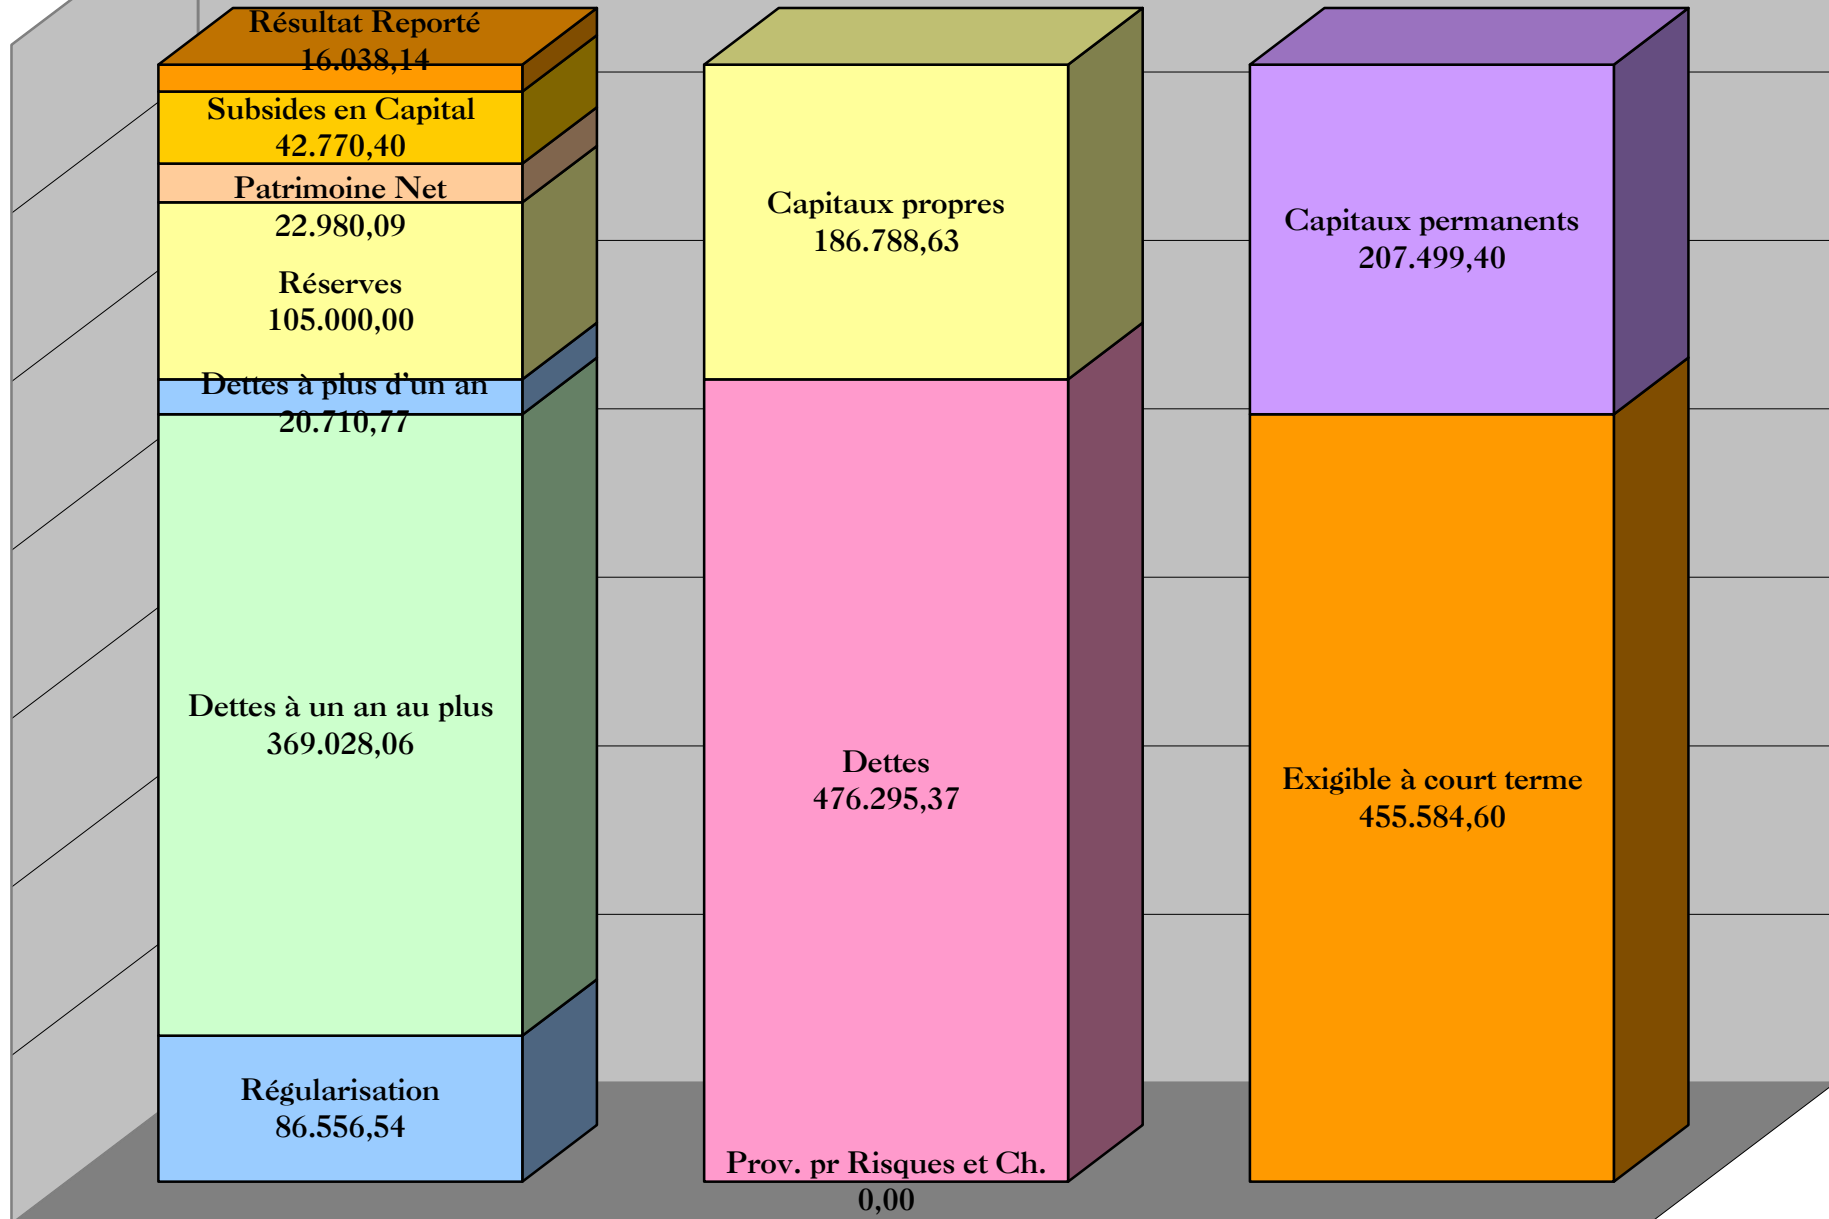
Résultat Reporté
16.038,14

Subsides en Capital
42.770,40

Patrimoine Net
22.980,09

Réserves
105.000,00

Dettes à plus d'un an
20.710,77

Dettes à un an au plus
369.028,06

Régularisation
86.556,54

Capitaux propres
186.788,63

Dettes
476.295,37

Prov. pr Risques et Ch.
0,00

Capitaux permanents
207.499,40

Exigible à court terme
455.584,60